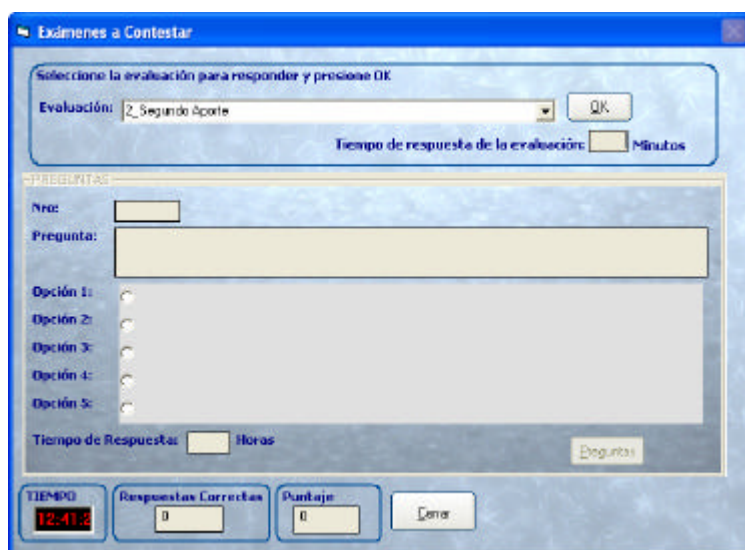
Exámenes a Contestar

Seleccione la evaluación para responder y presione OK

Evaluación: 2_Segundo Aporte

OK

Tiempo de respuesta de la evaluación: Minutos

PREGUNTAS

Nro:

Pregunta:

Opción 1:

Opción 2:

Opción 3:

Opción 4:

Opción 5:

Tiempo de Respuesta: Horas

Preguntas

TIEMPO

12:41:2

Respuestas Correctas

0

Puntaje

0

Cerrar